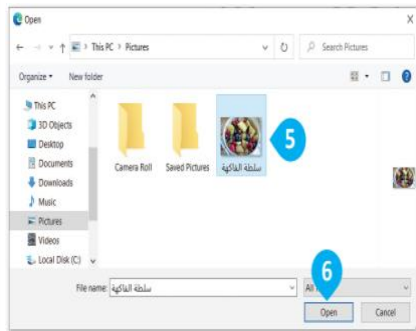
Open

This PC > Pictures

Search Pictures

Organize ▾ New folder

This PC
3D Objects
Desktop
Documents
Downloads
Music
Pictures
Videos
Local Disk (C:)

Camera Roll
Saved Pictures
سلطة الفاكهة

5

File name: سلطة الفاكهة

All

6

Open
Cancel